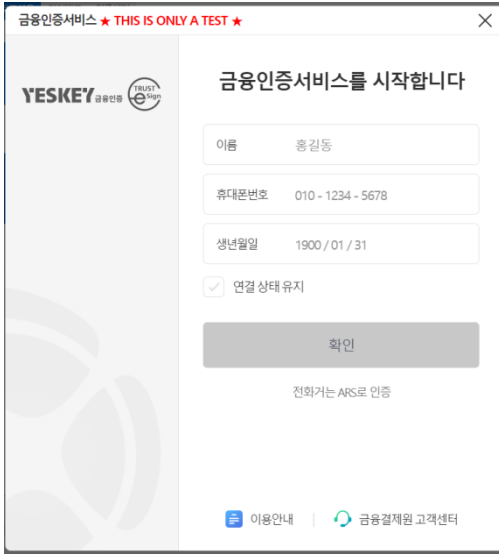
금융인증서비스 ★ THIS IS ONLY A TEST ★

×

YESKEY 금융인증 TRUST eSign

금융인증서비스를 시작합니다

이름 홍길동

휴대폰번호 010 - 1234 - 5678

생년월일 1900 / 01 / 31

연결 상태 유지

확인

전화거는 ARS로 인증

이용안내 | 금융결제원 고객센터